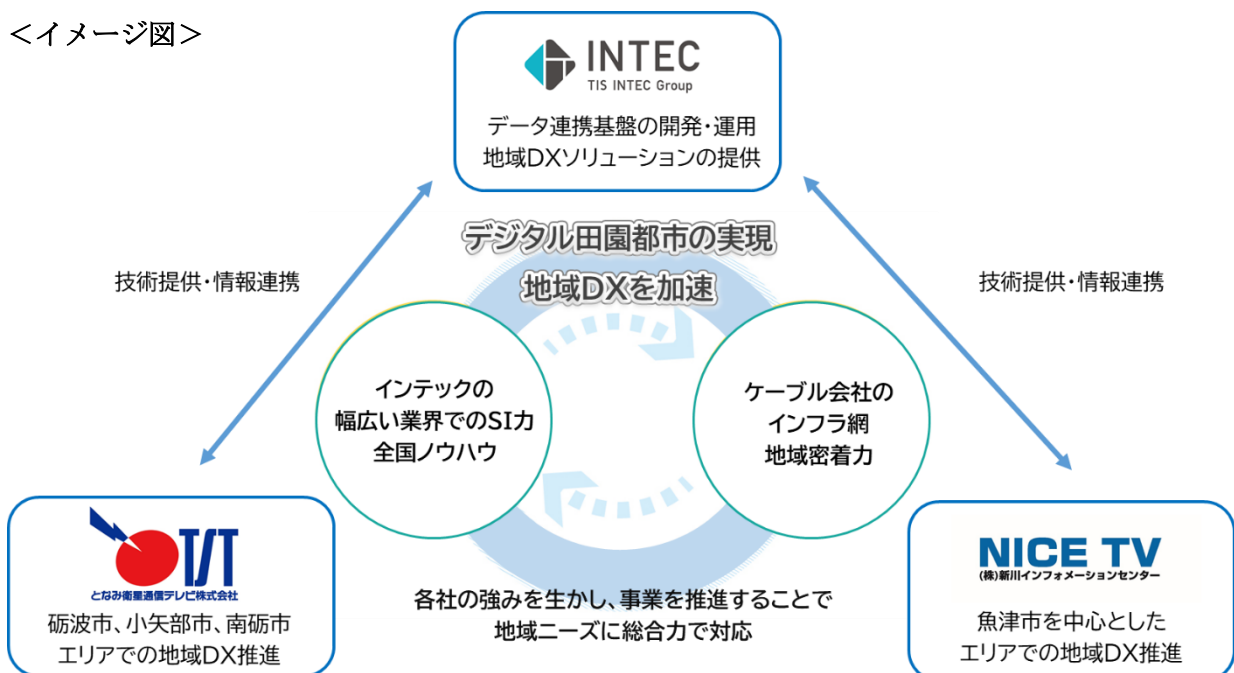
＜イメージ図＞

INTEC
TIS INTEC Group

データ連携基盤の開発・運用
地域DXソリューションの提供

デジタル田園都市の実現
地域DXを加速

技術提供・情報連携

技術提供・情報連携

インテックの
幅広い業界でのSI力
全国ノウハウ

ケーブル会社の
インフラ網
地域密着力

TJT
となみ衛星通信テレビ株式会社

砺波市、小矢部市、南砺市
エリアでの地域DX推進

各社の強みを生かし、事業を推進することで
地域ニーズに総合力で対応

NICE TV
(株)新川インフォメーションセンター

魚津市を中心とした
エリアでの地域DX推進